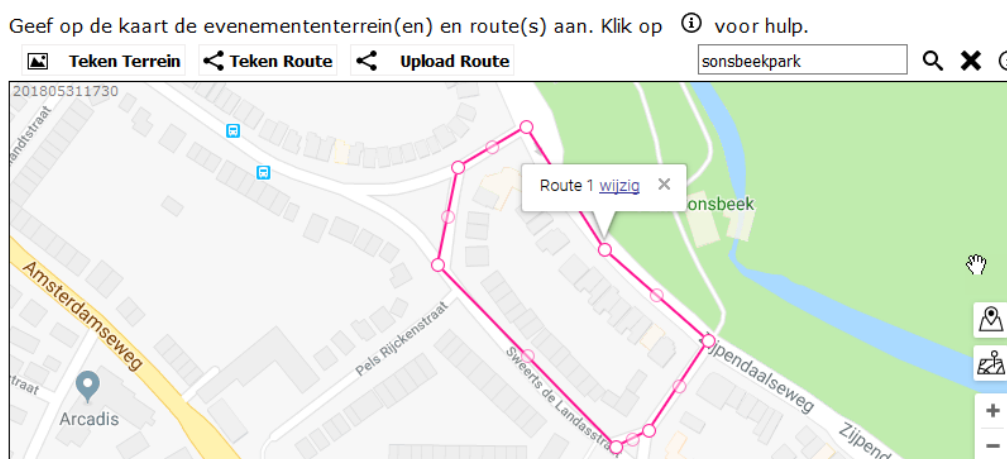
Geef op de kaart de evenemententerrein(en) en route(s) aan. Klik op ⓘ voor hulp.

Teken Terrein Teken Route Upload Route

sonsbeekpark

201805311730

Route 1 wijzig ×

onsbeek

Amsterdamseweg

Pels Rijckenstraat

Sweerts de Landasstra

Zijpendaalseweg

Zijpend

Arcadis

andstraat

traat

+
−